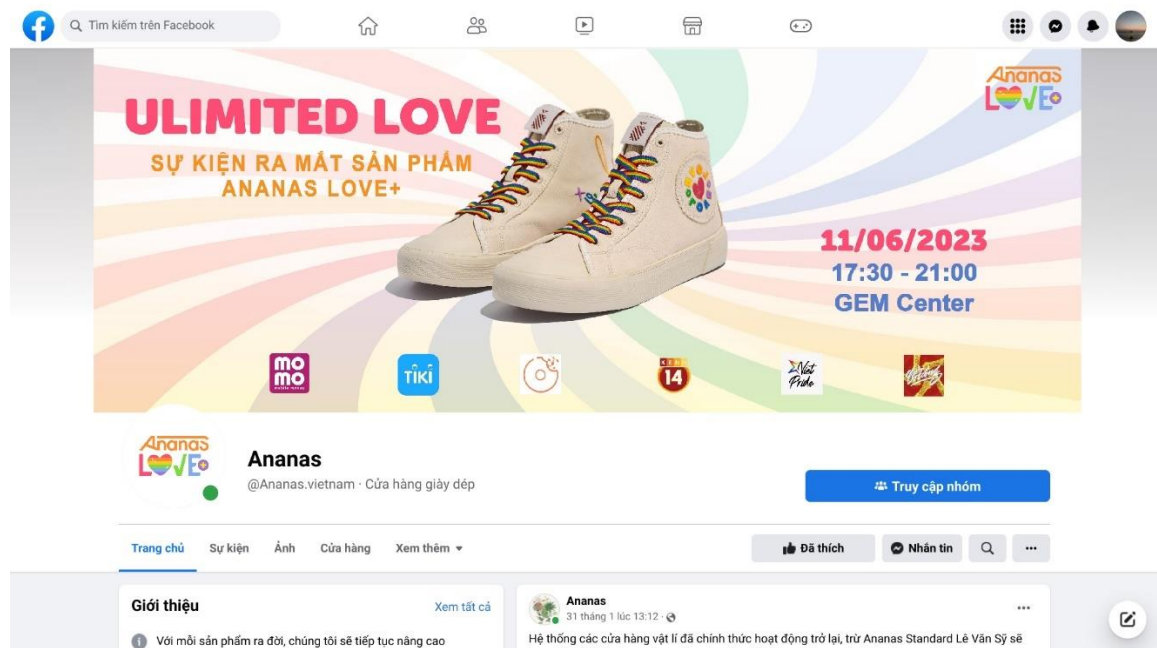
Tìm kiếm trên Facebook

Ananas LOVE+

ULIMITED LOVE

SỰ KIỆN RA MẮT SẢN PHẨM ANANAS LOVE+

11/06/2023
17:30 - 21:00
GEM Center

momo
TIKI
14
Viet Pride

Ananas LOVE+

Ananas
@Ananas.vietnam · Cửa hàng giày dép

Truy cập nhóm

Trang chủ Sự kiện Ảnh Cửa hàng Xem thêm

Đã thích Nhắn tin ...

Giới thiệu
Xem tất cả
Với mỗi sản phẩm ra đời, chúng tôi sẽ tiếp tục nâng cao

Ananas
31 tháng 1 lúc 13:12 ·
...
Hệ thống các cửa hàng vật lí đã chính thức hoạt động trở lại, trừ Ananas Standard Lê Văn Sỹ sẽ